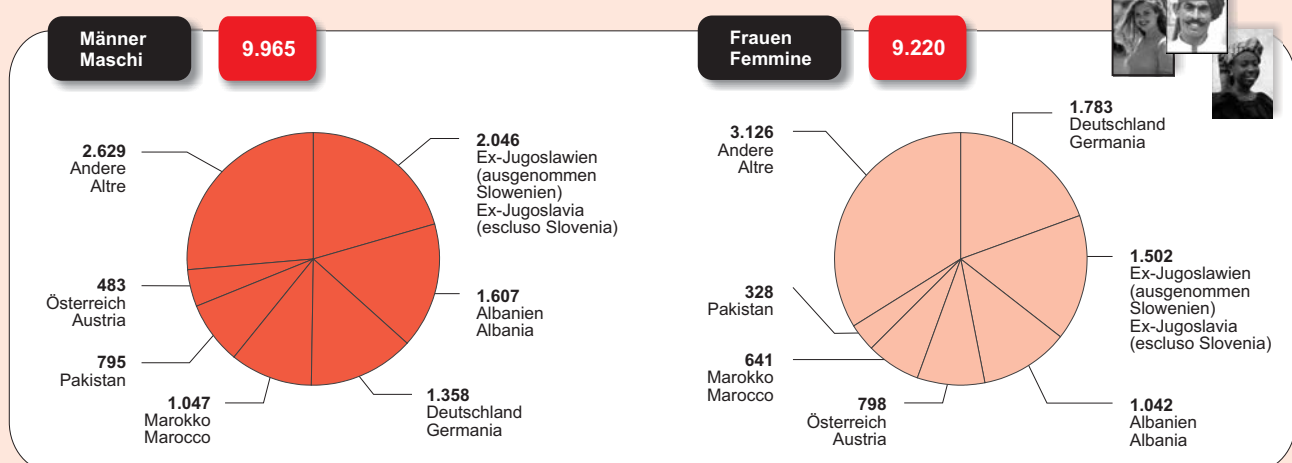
Männer
Maschi

9.965

2.629
Andere
Altre

2.046
Ex-Jugoslawien (ausgenommen Slowenien)
Ex-Jugoslavia (escluso Slovenia)

483
Österreich
Austria

1.607
Albanien
Albania

795
Pakistan

1.047
Marokko
Marocco

1.358
Deutschland
Germania

Frauen
Femmine

9.220

3.126
Andere
Altre

1.783
Deutschland
Germania

1.502
Ex-Jugoslawien (ausgenommen Slowenien)
Ex-Jugoslavia (escluso Slovenia)

328
Pakistan

641
Marokko
Marocco

798
Österreich
Austria

1.042
Albanien
Albania